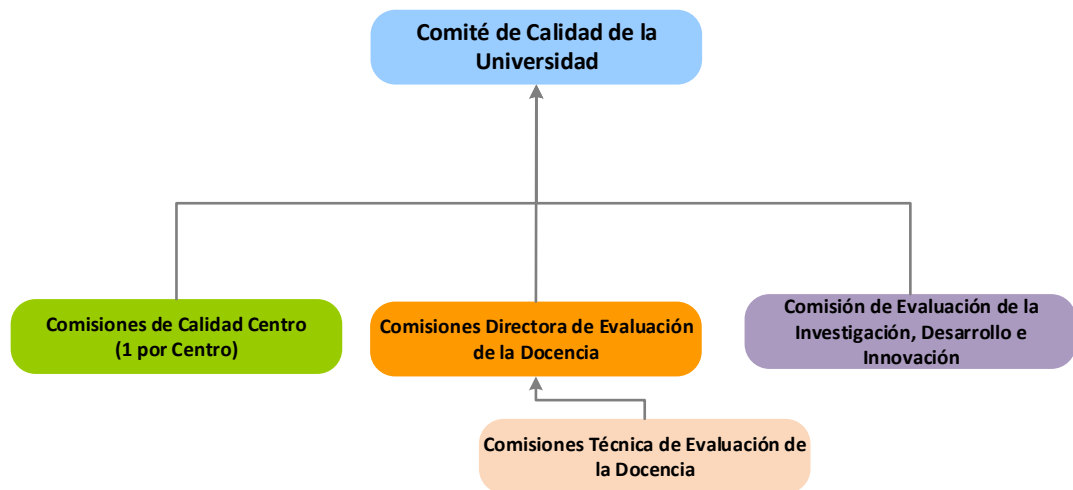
Comité de Calidad de la Universidad

Comisiones de Calidad Centro (1 por Centro)

Comisiones Directora de Evaluación de la Docencia

Comisión de Evaluación de la Investigación, Desarrollo e Innovación

Comisiones Técnica de Evaluación de la Docencia